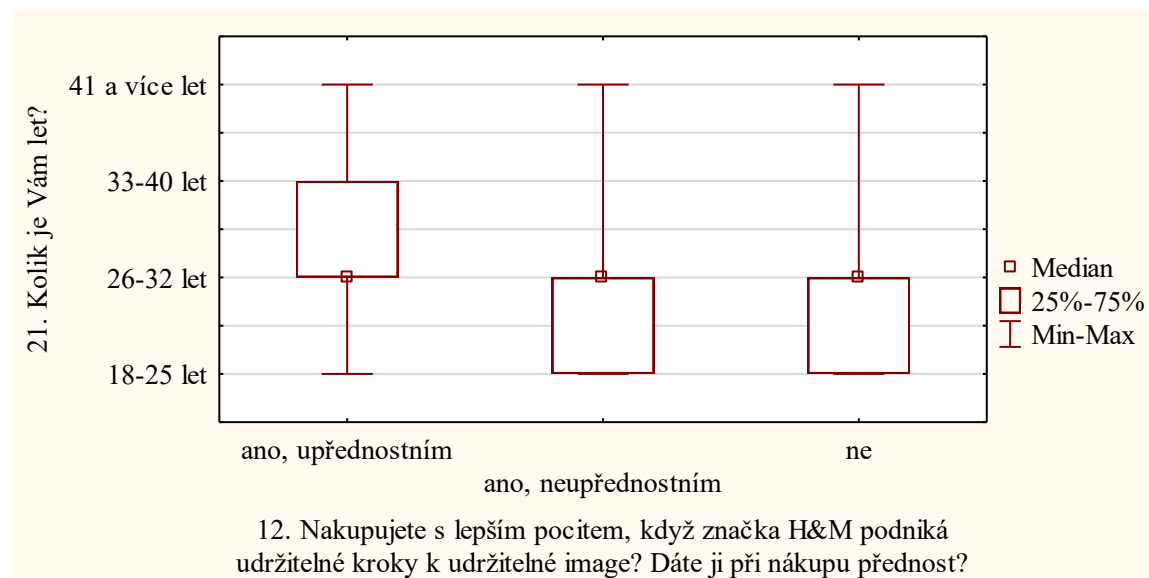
21. Kolik je Vám let?

41 a více let
33-40 let
26-32 let
18-25 let

Median
25%-75%
Min-Max

ano, upřednostním
ano, neupřednostním
ne

12. Nakupujete s lepším pocitem, když značka H&M podniká udržitelné kroky k udržitelné image? Dáte ji při nákupu přednost?